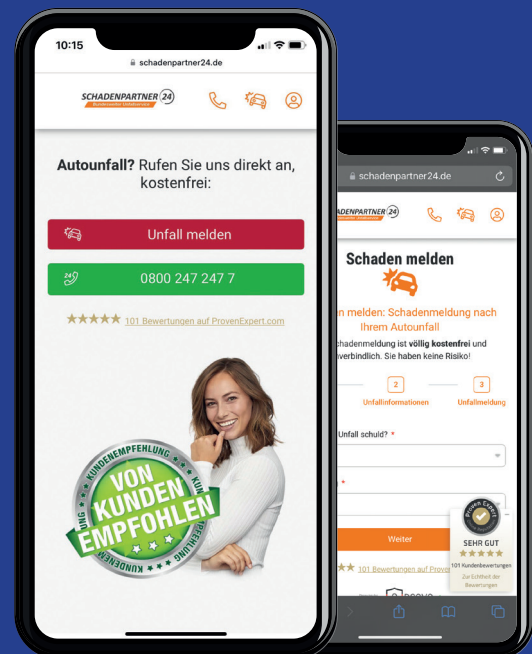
10:15

schadenpartner24.de

SCHADENPARTNER 24

Autounfall? Rufen Sie uns direkt an, kostenfrei:

Unfall melden

0800 247 247 7

★★★★★ 101 Bewertungen auf ProvenExpert.com

KUNDENEMPFEHLUNG
VON KUNDEN EMPFOHLEN
KUNDENEMPFEHLUNG

schadenpartner24.de

SCHADENPARTNER 24

Schaden melden

n melden: Schadenmeldung nach Ihrem Autounfall

schadenmeldung ist völlig kostenfrei und verbindlich. Sie haben keine Risiko!

2 Unfallinformationen

3 Unfallmeldung

Unfall schuld? *

*

Weiter

★★ 101 Bewertungen auf Proven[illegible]

Proven Expert
SEHR GUT
★★★★★
101 Kundenbewertungen
Zur Echtheit der Bewertungen